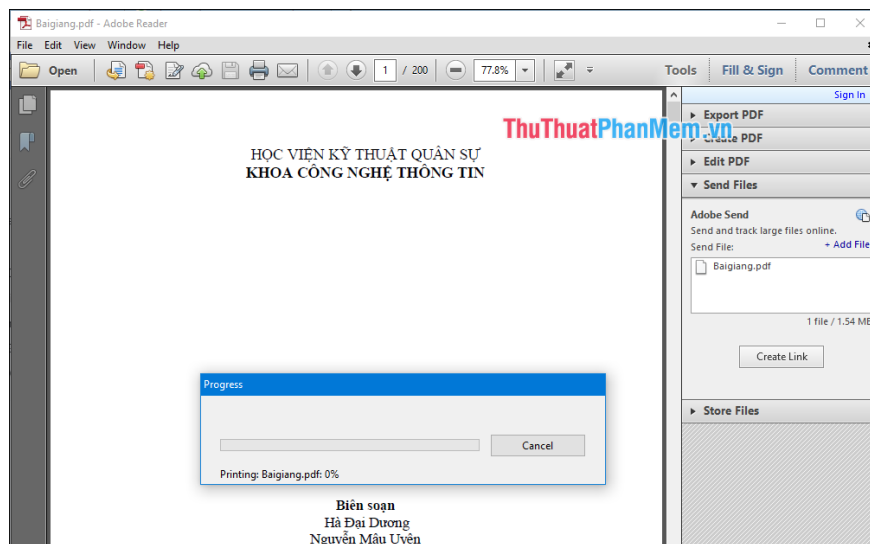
Baigiang.pdf - Adobe Reader

File Edit View Window Help

Open

1 / 200

77.8%

Tools Fill & Sign Comment

Sign In

ThuThuatPhanMem.vn

Export PDF

Create PDF

Edit PDF

Send Files

Adobe Send

Send and track large files online.

Send File:

+ Add File

Baigiang.pdf

1 file / 1.54 MB

Create Link

Store Files

HỌC VIỆN KỸ THUẬT QUÂN SỰ
KHOA CÔNG NGHỆ THÔNG TIN

Progress

Cancel

Printing: Baigiang.pdf: 0%

Biên soạn
Hà Đại Dương
Nguyễn Mậu Uyên